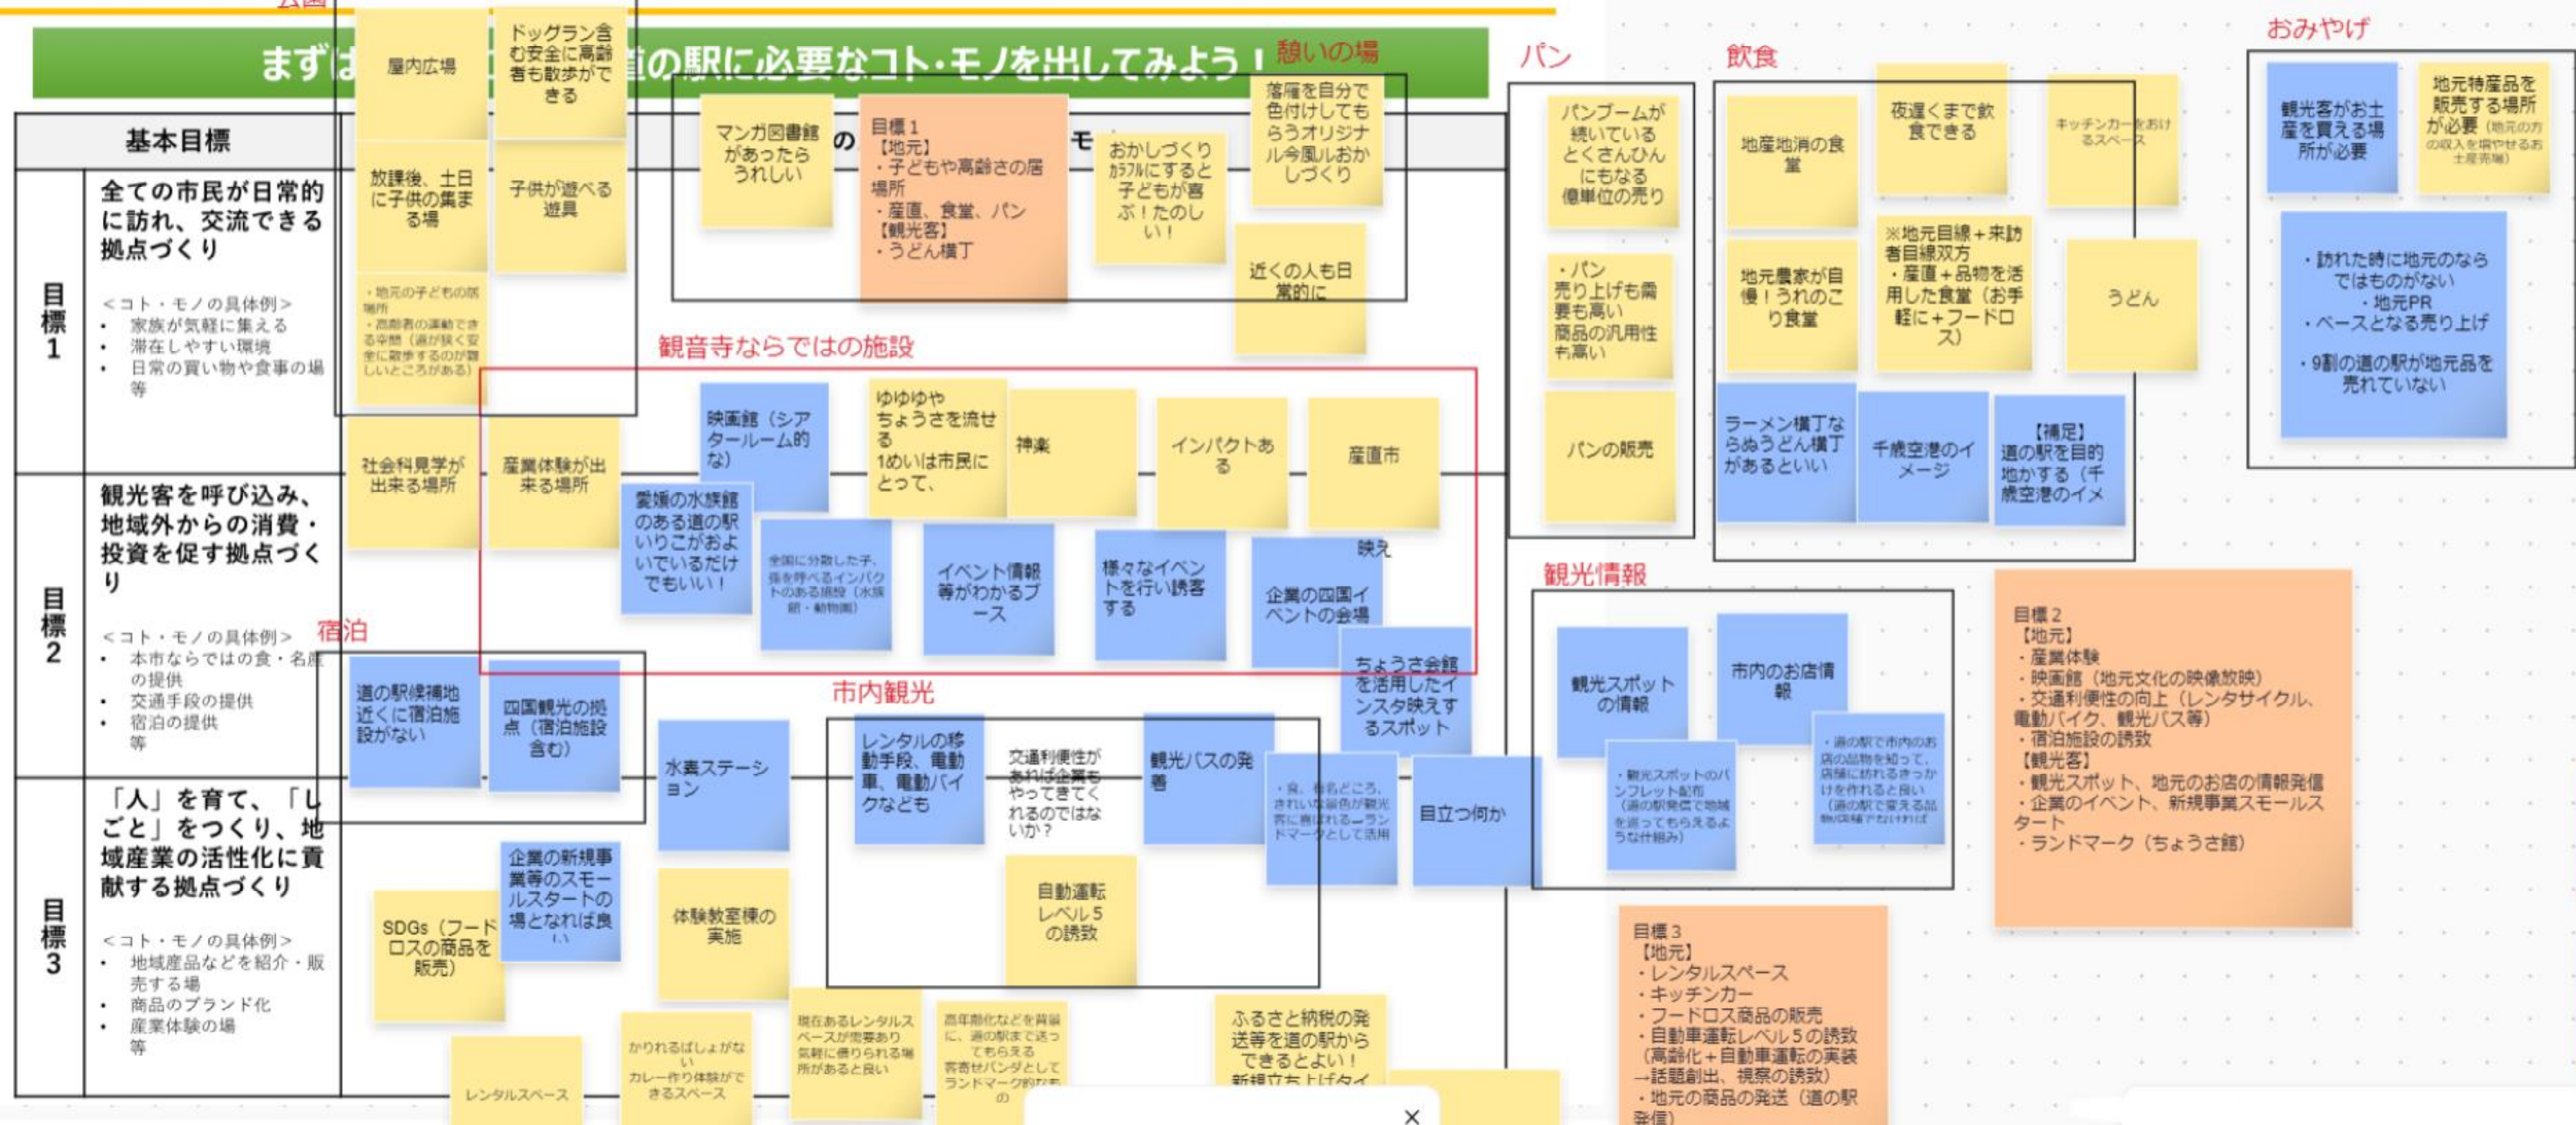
まずは道の駅に必要なコト・モノを出してみよう！

基本目標

目標1
全ての市民が日常的に訪れ、交流できる拠点づくり
＜コト・モノの具体例＞
・ 家族が気軽に集える
・ 滞在しやすい環境
・ 日常の買い物や食事の場
等

目標2
観光客を呼び込み、地域外からの消費・投資を促す拠点づくり
＜コト・モノの具体例＞
・ 本市ならではの食・名産の提供
・ 交通手段の提供
・ 宿泊の提供
等

目標3
「人」を育て、「しごと」をつくり、地域産業の活性化に貢献する拠点づくり
＜コト・モノの具体例＞
・ 地域産品などを紹介・販売する場
・ 商品のブランド化
・ 産業体験の場
等

屋内広場

ドッグラン含む安全に高齢者も散歩ができる

放課後、土日に子供の集まる場

子供が遊べる遊具

・地元の子どもの居場所
・高齢者の運動できる空間（道が狭く安全に散歩するのが難しいところがある）

憩いの場

マンガ図書館があったらうれしい

目標1
【地元】
・子どもや高齢さの居場所
・産直、食堂、パン
【観光客】
・うどん横丁

おかしづくり
ｶﾗﾌﾙにすると子どもが喜ぶ！たのしい！

落雁を自分で色付けしてもらうオリジナル今風ルおかしづくり

近くの人も日常的に

観音寺ならではの施設

社会科見学が出来る場所

産業体験が出来る場所

映画館（シアタールーム的な）

ゆゆゆや
ちょうさを流せる
1めいは市民にとって、

神楽

インパクトある

産直市

愛媛の水族館のある道の駅いりこがおよいでいるだけでもいい！

全国に分散した子、孫を呼べるインパクトのある施設（水族館・動物園）

イベント情報等がわかるブース

様々なイベントを行い誘客する

映え

企業の四国イベントの会場

ちょうさ会館を活用したインスタ映えするスポット

宿泊

道の駅候補地近くに宿泊施設がない

四国観光の拠点（宿泊施設含む）

市内観光

水素ステーション

レンタルの移動手段、電動車、電動バイクなども

交通利便性があれば企業もやってきてくれるのではないか？

観光バスの発着

・食、有名どころ、きれいな景色が観光客に喜ばれる→ランドマークとして活用

目立つ何か

自動運転レベル５の誘致

企業の新規事業等のスモールスタートの場となれば良い

SDGs（フードロスの商品を販売）

体験教室棟の実施

レンタルスペース

かりれるばしょがない
カレー作り体験ができるスペース

現在あるレンタルスペースが需要あり気軽に借りられる場所があると良い

高齢化などを背景に、道の駅まで送ってもらえる
客寄せパンダとしてランドマーク的なもの

ふるさと納税の発送等を道の駅からできるとよい！
新規立ち上げタイ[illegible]

パン

パンブームが続いているとくさんひんにもなる億単位の売り

・パン
売り上げも需要も高い
商品の汎用性も高い

パンの販売

飲食

地産地消の食堂

夜遅くまで飲食できる

キッチンカーをおけるスペース

地元農家が自慢！うれのこり食堂

※地元目線＋来訪者目線双方
・産直＋品物を活用した食堂（お手軽に＋フードロス）

うどん

ラーメン横丁ならぬうどん横丁があるといい

千歳空港のイメージ

【補足】
道の駅を目的地かする（千歳空港のイメ

おみやげ

観光客がお土産を買える場所が必要

地元特産品を販売する場所が必要（地元の方の収入を増やせるお土産売場）

・訪れた時に地元のならではものがない
・地元PR
・ベースとなる売り上げ
・9割の道の駅が地元品を売れていない

観光情報

観光スポットの情報

市内のお店情報

・観光スポットのパンフレット配布
（道の駅発信で地域を巡ってもらえるような仕組み）

・道の駅で市内のお店の品物を知って、店舗に訪れるきっかけを作れると良い
（道の駅で変える品物は厳選しなければ）

目標2
【地元】
・産業体験
・映画館（地元文化の映像放映）
・交通利便性の向上（レンタサイクル、電動バイク、観光バス等）
・宿泊施設の誘致
【観光客】
・観光スポット、地元のお店の情報発信
・企業のイベント、新規事業スモールスタート
・ランドマーク（ちょうさ館）

目標3
【地元】
・レンタルスペース
・キッチンカー
・フードロス商品の販売
・自動車運転レベル５の誘致
（高齢化＋自動車運転の実装→話題創出、視察の誘致）
・地元の商品の発送（道の駅発信）

×